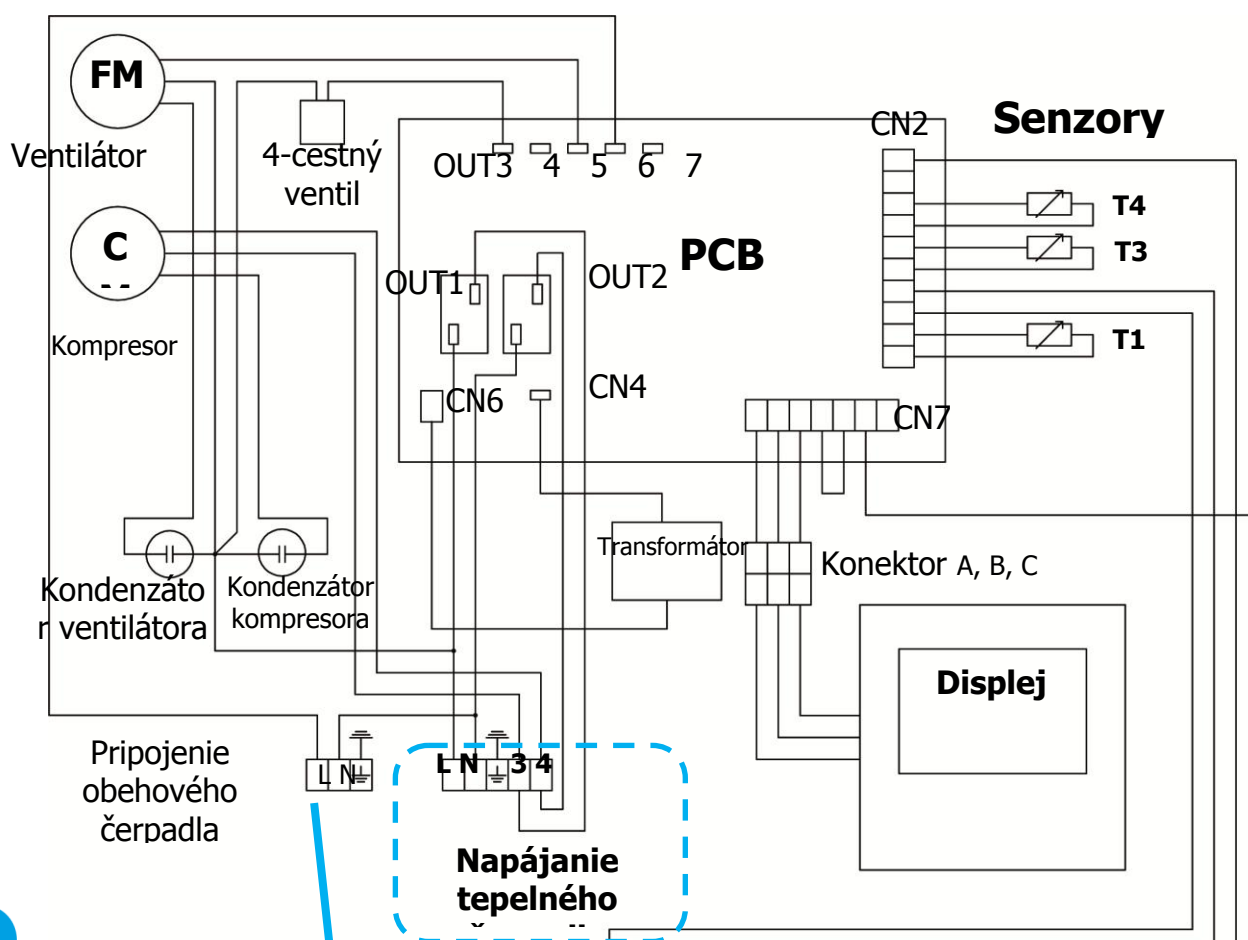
FM

Ventilátor

4-cestný ventil

OUT3 4 5 6 7

CN2

Senzory

T4

T3

T1

C

Kompresor

PCB

OUT1

OUT2

CN6

CN4

CN7

Transformátor

Konektor A, B, C

Kondenzátor ventilátora

Kondenzátor kompresora

Displej

Pripojenie obehového čerpadla

L N

L N 3 4

Napájanie tepelného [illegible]